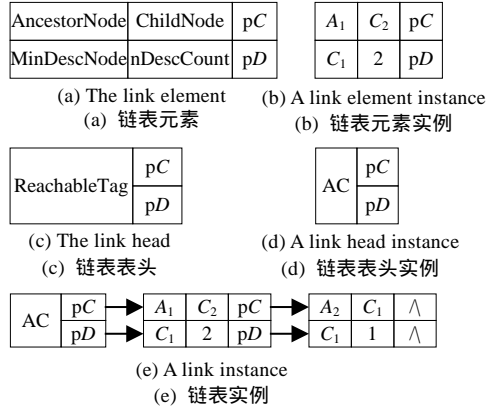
| AncestorNode | ChildNode | p$C$ |
|---|---|---|
| MinDescNode | nDescCount | p$D$ |

(a) The link element
(a) 链表元素

| $A_1$ | $C_2$ | p$C$ |
|---|---|---|
| $C_1$ | 2 | p$D$ |

(b) A link element instance
(b) 链表元素实例

| ReachableTag | p$C$ |
|---|---|
| | p$D$ |

(c) The link head
(c) 链表表头

| AC | p$C$ |
|---|---|
| | p$D$ |

(d) A link head instance
(d) 链表表头实例

| AC | p$C$ | $A_1$ | $C_2$ | p$C$ | $A_2$ | $C_1$ | $\wedge$ |
|---|---|---|---|---|---|---|---|
| | p$D$ | $C_1$ | 2 | p$D$ | $C_1$ | 1 | $\wedge$ |

(e) A link instance
(e) 链表实例